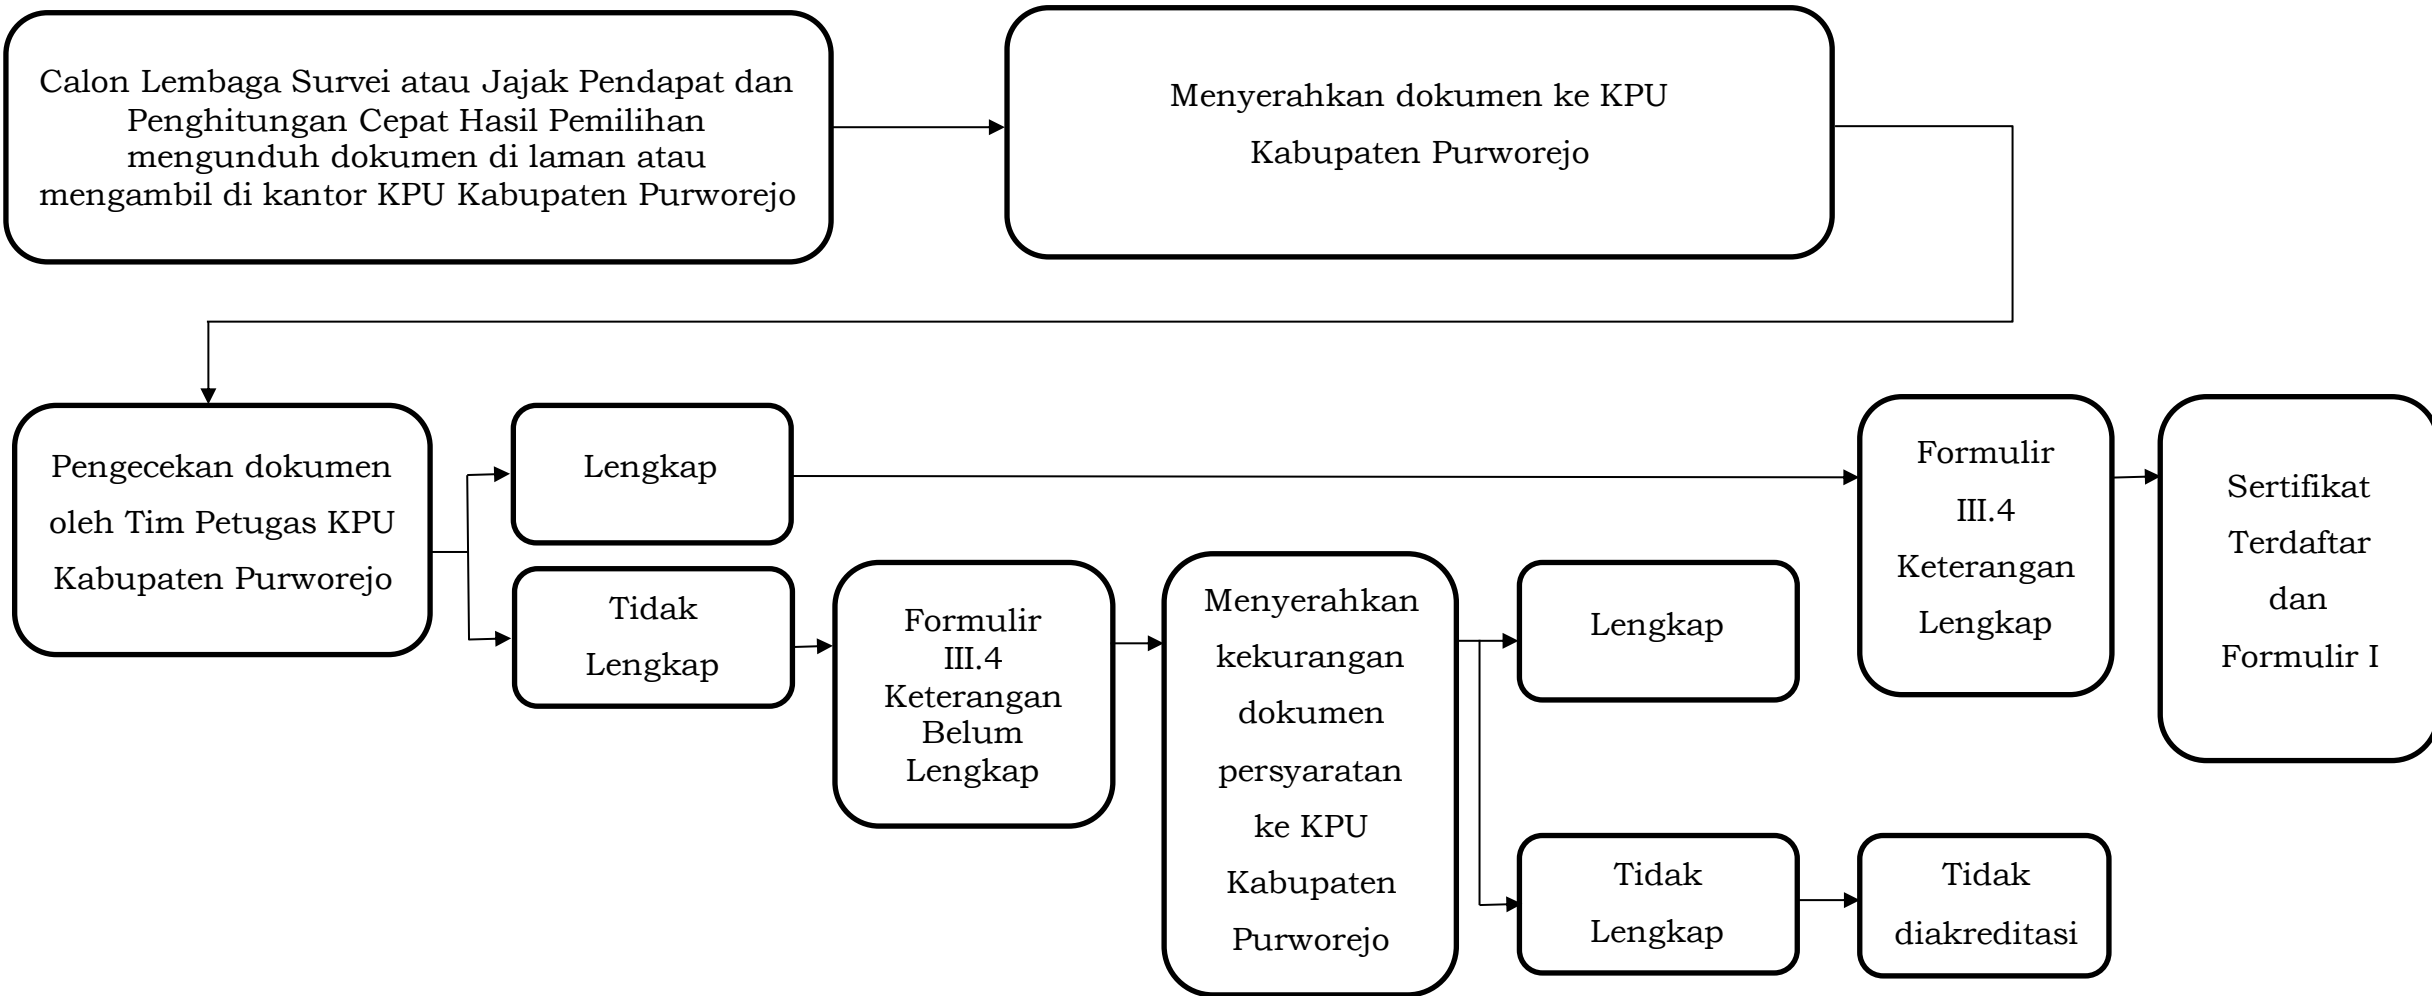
Calon Lembaga Survei atau Jajak Pendapat dan Penghitungan Cepat Hasil Pemilihan mengunduh dokumen di laman atau mengambil di kantor KPU Kabupaten Purworejo

Menyerahkan dokumen ke KPU Kabupaten Purworejo

Pengecekan dokumen oleh Tim Petugas KPU Kabupaten Purworejo

Lengkap

Tidak Lengkap

Formulir III.4 Keterangan Belum Lengkap

Menyerahkan kekurangan dokumen persyaratan ke KPU Kabupaten Purworejo

Lengkap

Tidak Lengkap

Tidak diakreditasi

Formulir III.4 Keterangan Lengkap

Sertifikat Terdaftar dan Formulir I